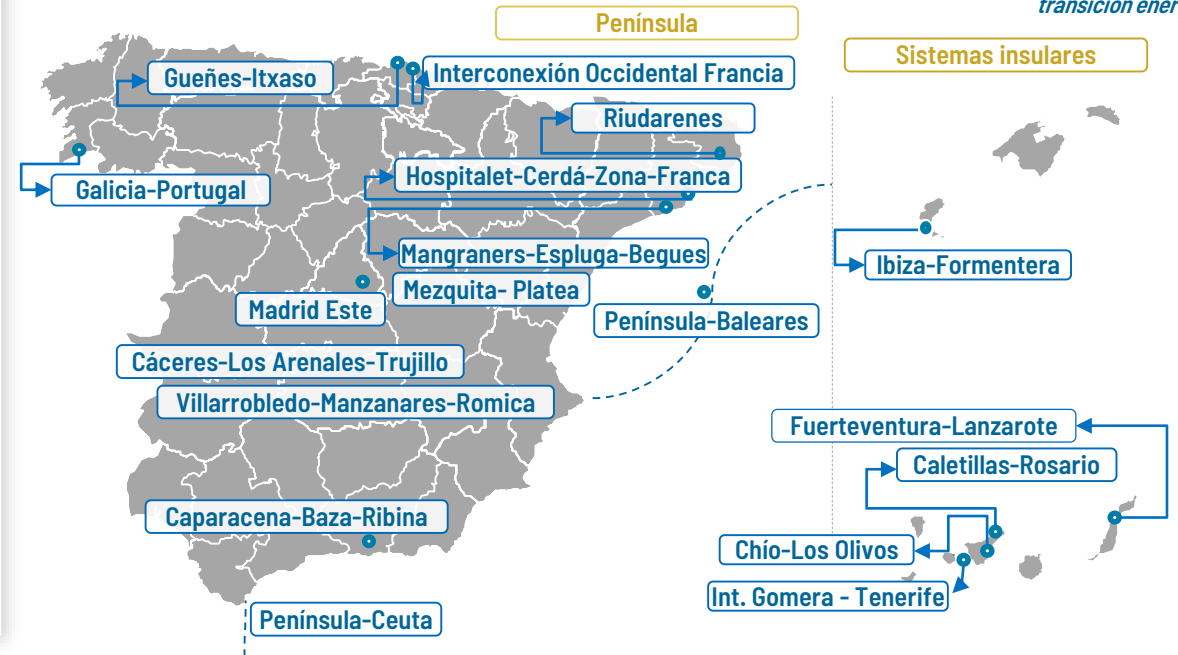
transición ener

Península

Sistemas insulares

Gueñes-Itxaso

Interconexión Occidental Francia

Riudarenes

Galicia-Portugal

Hospitalet-Cerdá-Zona-Franca

Mangraners-Espluga-Begues

Ibiza-Formentera

Mezquita- Platea

Madrid Este

Península-Baleares

Cáceres-Los Arenales-Trujillo

Villarrobledo-Manzanares-Romica

Fuerteventura-Lanzarote

Caletillas-Rosario

Caparacena-Baza-Ribina

Chío-Los Olivos

Int. Gomera - Tenerife

Península-Ceuta